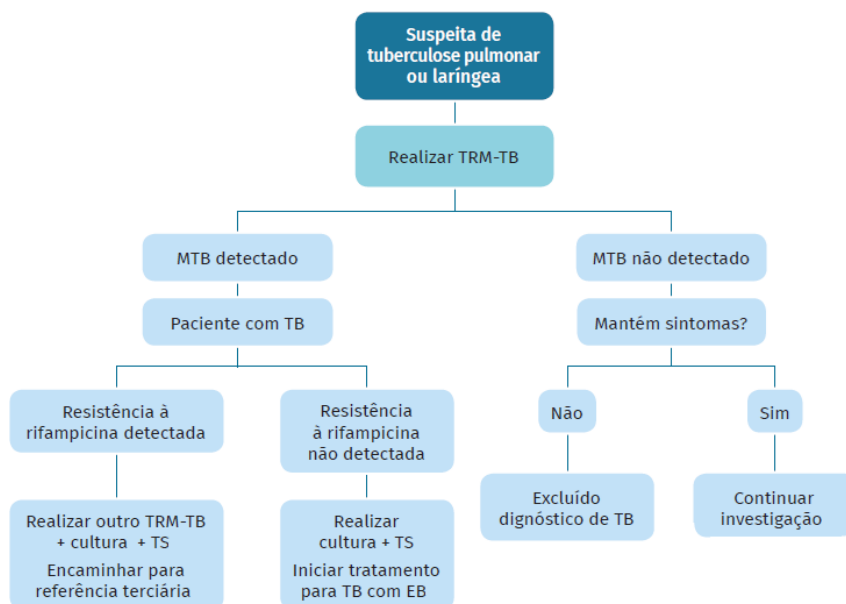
Suspeita de tuberculose pulmonar ou laríngea

Realizar TRM-TB

MTB detectado

Paciente com TB

Resistência à rifampicina detectada

Realizar outro TRM-TB + cultura + TS

Encaminhar para referência terciária

Resistência à rifampicina não detectada

Realizar cultura + TS

Iniciar tratamento para TB com EB

MTB não detectado

Mantém sintomas?

Não

Excluído dignóstico de TB

Sim

Continuar investigação